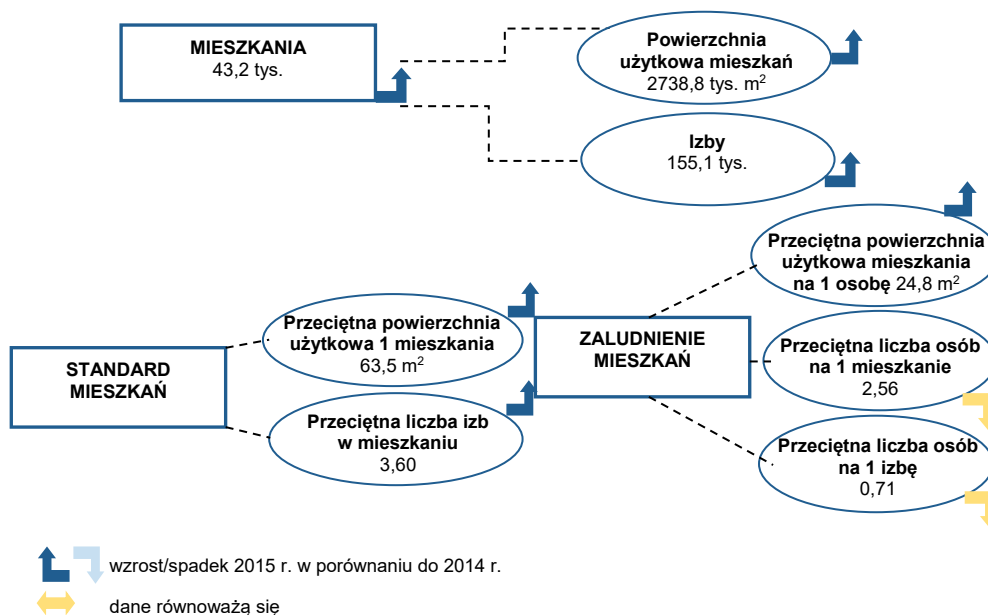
MIESZKANIA
43,2 tys.

Powierzchnia użytkowa mieszkań
2738,8 tys. m$^2$

Izby
155,1 tys.

Przeciętna powierzchnia użytkowa mieszkania na 1 osobę 24,8 m$^2$

STANDARD MIESZKAŃ

Przeciętna powierzchnia użytkowa 1 mieszkania
63,5 m$^2$

Przeciętna liczba izb w mieszkaniu
3,60

ZALUDNIENIE MIESZKAŃ

Przeciętna liczba osób na 1 mieszkanie
2,56

Przeciętna liczba osób na 1 izbę
0,71

wzrost/spadek 2015 r. w porównaniu do 2014 r.

dane równoważą się